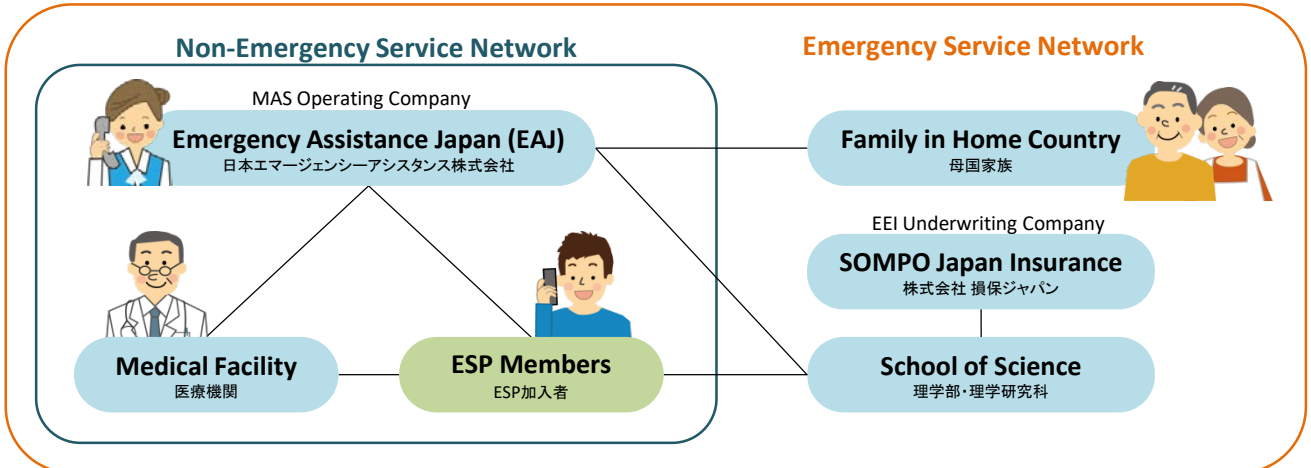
Non-Emergency Service Network

MAS Operating Company

Emergency Assistance Japan (EAJ)
日本エマージェンシーアシスタンス株式会社

Medical Facility
医療機関

ESP Members
ESP加入者

Emergency Service Network

Family in Home Country
母国家族

EEI Underwriting Company

SOMPO Japan Insurance
株式会社 損保ジャパン

School of Science
理学部・理学研究科